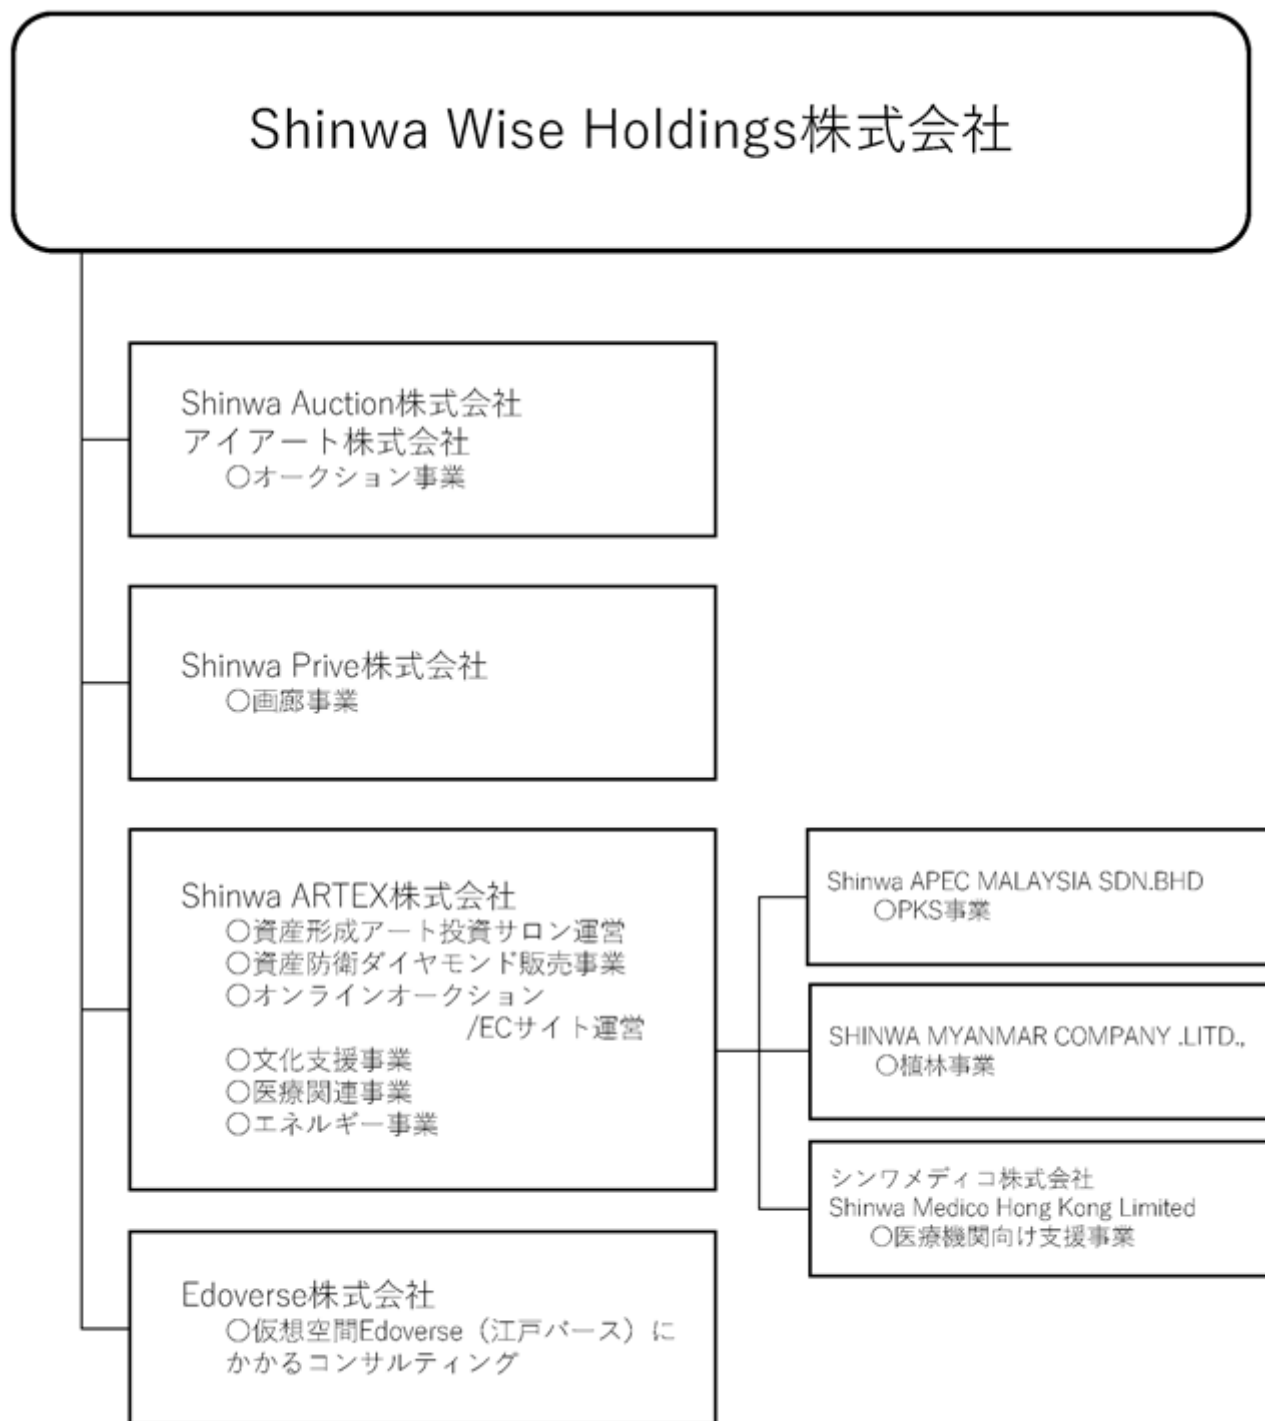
Shinwa Wise Holdings株式会社

Shinwa Auction株式会社
アイアート株式会社
○オークション事業

Shinwa Prive株式会社
○画廊事業

Shinwa ARTEX株式会社
○資産形成アート投資サロン運営
○資産防衛ダイヤモンド販売事業
○オンラインオークション /ECサイト運営
○文化支援事業
○医療関連事業
○エネルギー事業

Shinwa APEC MALAYSIA SDN.BHD
○PKS事業

SHINWA MYANMAR COMPANY .LITD.,
○植林事業

シンワメディコ株式会社
Shinwa Medico Hong Kong Limited
○医療機関向け支援事業

Edoverse株式会社
○仮想空間Edoverse（江戸バース）にかかるコンサルティング